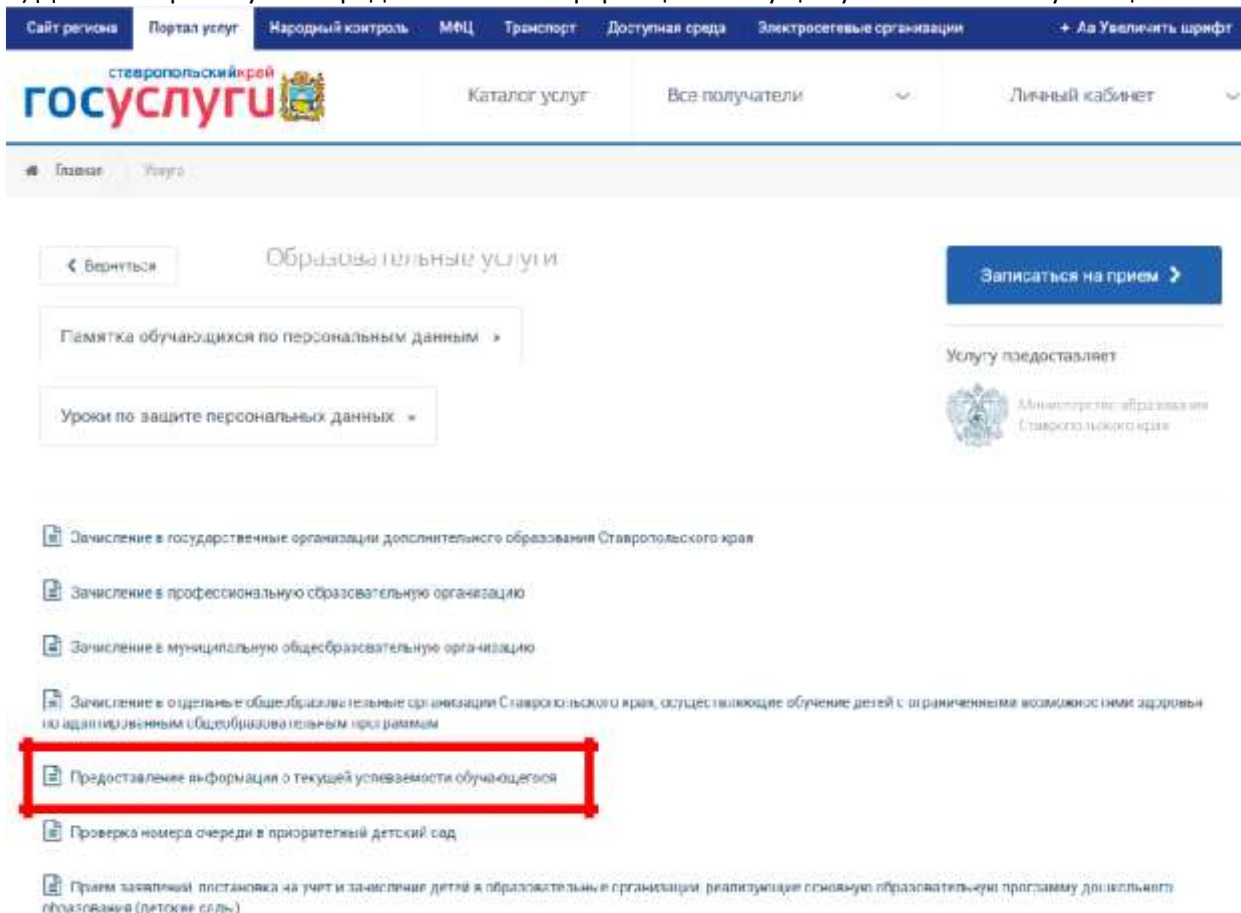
Сайт региона Портал услуг Народный контроль МФЦ Транспорт Доступная среда Электросетевые организации + Аа Увеличить шрифт

ставропольскийкрай госуслуги

Каталог услуг Все получатели Личный кабинет

Главная Услуги

❮ Вернуться

Образовательные услуги

Записаться на прием ❯

Памятка обучающихся по персональным данным »

Услугу предоставляет

Министерство образования Ставропольского края

Уроки по защите персональных данных »

Зачисление в государственные организации дополнительного образования Ставропольского края

Зачисление в профессиональную образовательную организацию

Зачисление в муниципальную общеобразовательную организацию

Зачисление в отдельные общеобразовательные организации Ставропольского края, осуществляющие обучение детей с ограниченными возможностями здоровья по адаптированным общеобразовательным программам

Предоставление информации о текущей успеваемости обучающегося

Проверка номера очереди в приоритетный детский сад

Прием заявлений, постановка на учет и зачисление детей в образовательные организации, реализующие основную образовательную программу дошкольного образования (детские сады)